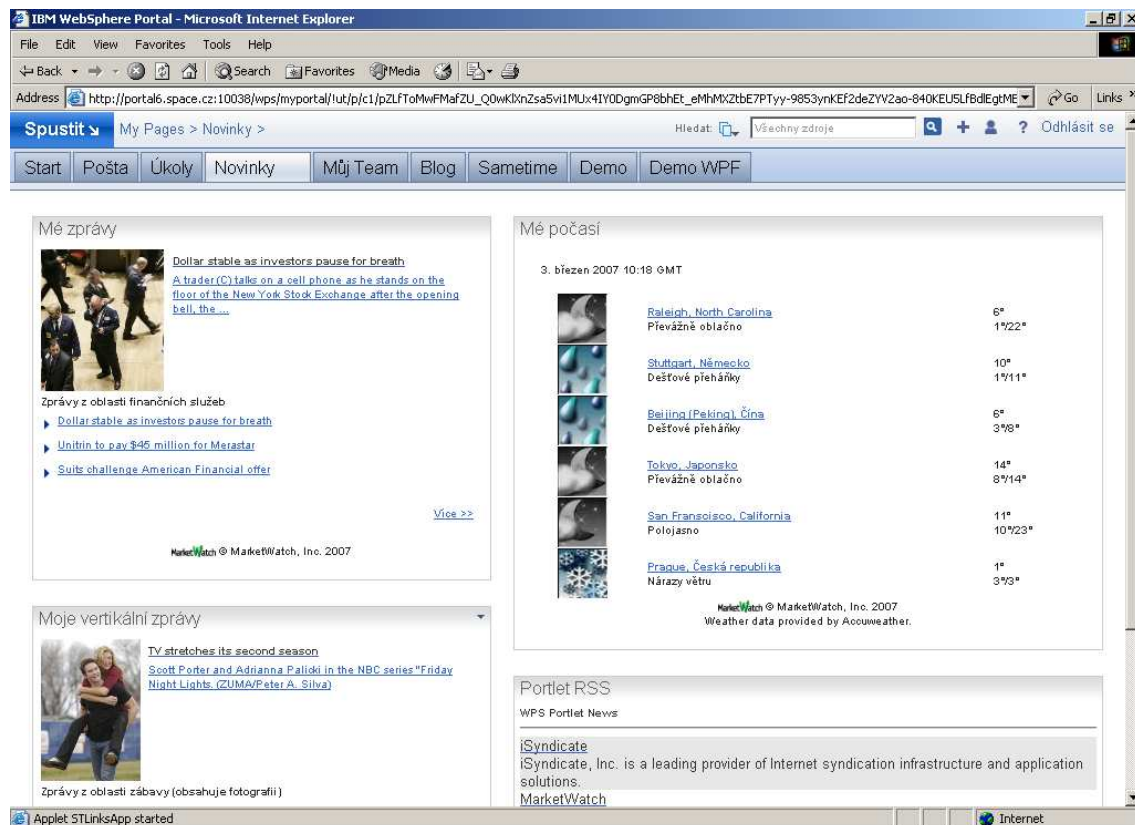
IBM WebSphere Portal - Microsoft Internet Explorer

File Edit View Favorites Tools Help

Back Search Favorites Media

Address http://portal6.space.cz:10038/wps/myportal/!ut/p/c1/pZLfToMwFMafZU_Q0wKlXnZsa5vi1MUx4IY0DgmGP8bhEt_eMhMXZtbE7PTyy-9853ynKEf2deZYV2ao-840KEU5LfBdlEgtME Go Links

Spustit My Pages > Novinky > Hledat: Všechny zdroje ? Odhlásit se

Start | Pošta | Úkoly | Novinky | Můj Team | Blog | Sametime | Demo | Demo WPF

Mé zprávy

Dollar stable as investors pause for breath

A trader (C) talks on a cell phone as he stands on the floor of the New York Stock Exchange after the opening bell, the ...

Zprávy z oblasti finančních služeb

Dollar stable as investors pause for breath

Unitrin to pay $45 million for Merastar

Suits challenge American Financial offer

Více >>

MarketWatch © MarketWatch, Inc. 2007

Moje vertikální zprávy

TV stretches its second season

Scott Porter and Adrianna Palicki in the NBC series "Friday Night Lights. (ZUMA/Peter A. Silva)

Zprávy z oblasti zábavy (obsahuje fotografii)

Mé počasí

3. březen 2007 10:18 GMT

| | | |
|---|---|---|
| | Raleigh, North Carolina<br>Převážně oblačno | 6°<br>1°/22° |
| | Stuttgart, Německo<br>Dešťové přeháňky | 10°<br>1°/11° |
| | Beijing (Peking), Čína<br>Dešťové přeháňky | 6°<br>3°/8° |
| | Tokyo, Japonsko<br>Převážně oblačno | 14°<br>8°/14° |
| | San Franscisco, California<br>Polojasno | 11°<br>10°/23° |
| | Prague, Česká republika<br>Nárazy větru | 1°<br>3°/3° |

MarketWatch © MarketWatch, Inc. 2007
Weather data provided by Accuweather.

Portlet RSS

WPS Portlet News

iSyndicate
iSyndicate, Inc. is a leading provider of Internet syndication infrastructure and application solutions.
MarketWatch

Applet STLinksApp started Internet